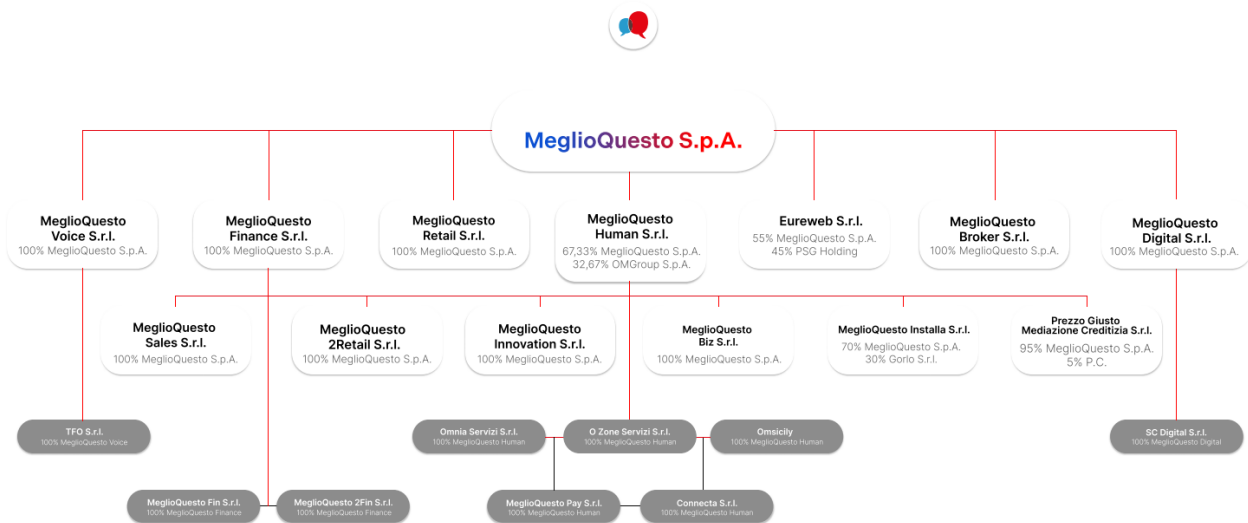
MeglioQuesto S.p.A.

MeglioQuesto Voice S.r.l.
100% MeglioQuesto S.p.A.

MeglioQuesto Finance S.r.l.
100% MeglioQuesto S.p.A.

MeglioQuesto Retail S.r.l.
100% MeglioQuesto S.p.A.

MeglioQuesto Human S.r.l.
67,33% MeglioQuesto S.p.A.
32,67% OMGroup S.p.A.

Eureweb S.r.l.
55% MeglioQuesto S.p.A.
45% PSG Holding

MeglioQuesto Broker S.r.l.
100% MeglioQuesto S.p.A.

MeglioQuesto Digital S.r.l.
100% MeglioQuesto S.p.A.

MeglioQuesto Sales S.r.l.
100% MeglioQuesto S.p.A.

MeglioQuesto 2Retail S.r.l.
100% MeglioQuesto S.p.A.

MeglioQuesto Innovation S.r.l.
100% MeglioQuesto S.p.A.

MeglioQuesto Biz S.r.l.
100% MeglioQuesto S.p.A.

MeglioQuesto Installa S.r.l.
70% MeglioQuesto S.p.A.
30% Gorlo S.r.l.

Prezzo Giusto Mediazione Creditizia S.r.l.
95% MeglioQuesto S.p.A.
5% P.C.

TFO S.r.l.
100% MeglioQuesto Voice

Omnia Servizi S.r.l.
100% MeglioQuesto Human

O Zone Servizi S.r.l.
100% MeglioQuesto Human

Omsicily
100% MeglioQuesto Human

SC Digital S.r.l.
100% MeglioQuesto Digital

MeglioQuesto Fin S.r.l.
100% MeglioQuesto Finance

MeglioQuesto 2Fin S.r.l.
100% MeglioQuesto Finance

MeglioQuesto Pay S.r.l.
100% MeglioQuesto Human

Connecta S.r.l.
100% MeglioQuesto Human